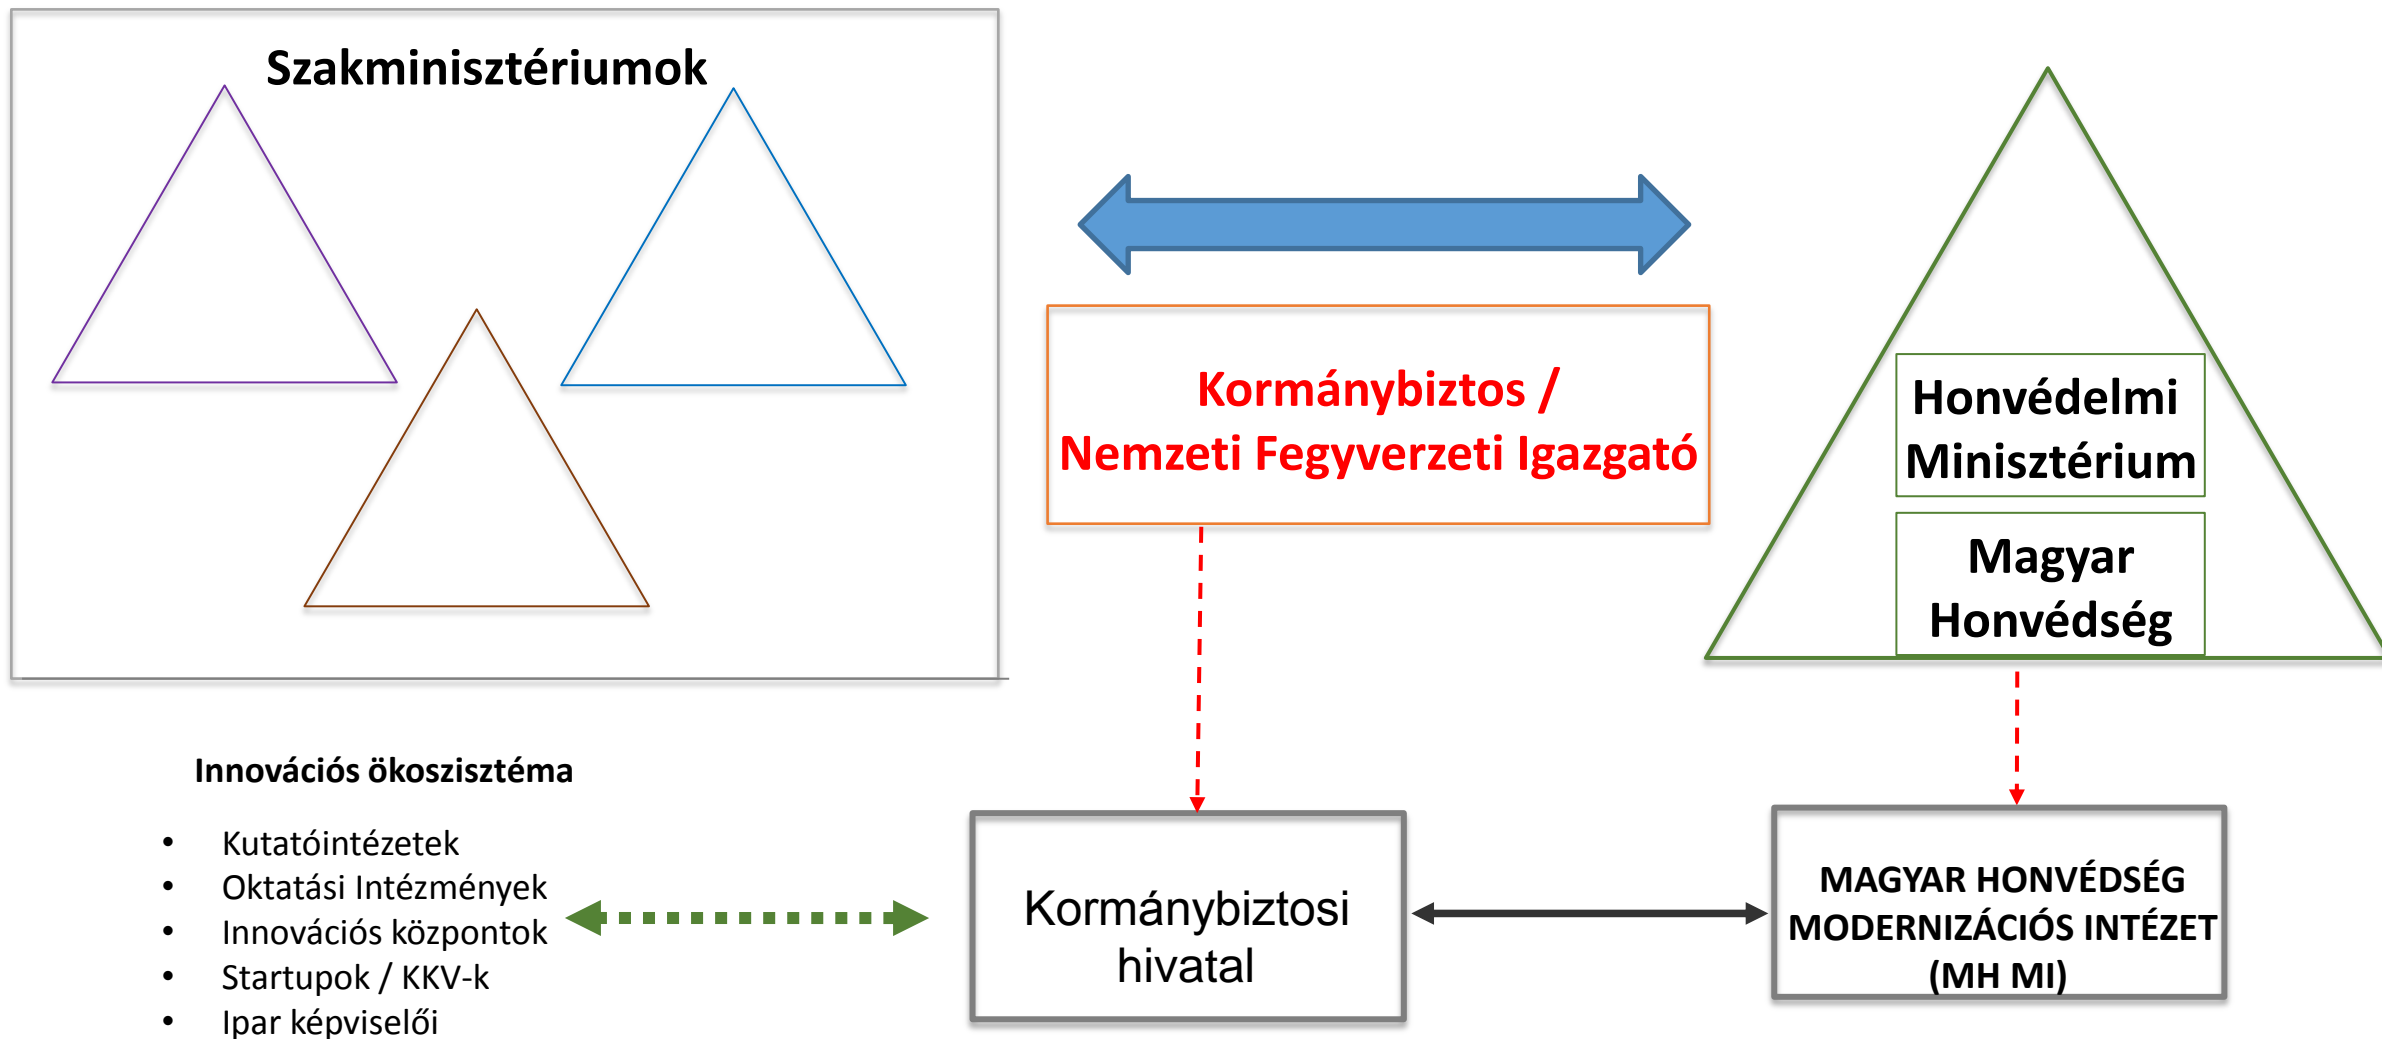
Szakminisztériumok

Kormánybiztos / Nemzeti Fegyverzeti Igazgató

Honvédelmi Minisztérium

Magyar Honvédség

Innovációs ökoszisztéma

- Kutatóintézetek
- Oktatási Intézmények
- Innovációs központok
- Startupok / KKV-k
- Ipar képviselői

Kormánybiztosi hivatal

MAGYAR HONVÉDSÉG MODERNIZÁCIÓS INTÉZET (MH MI)